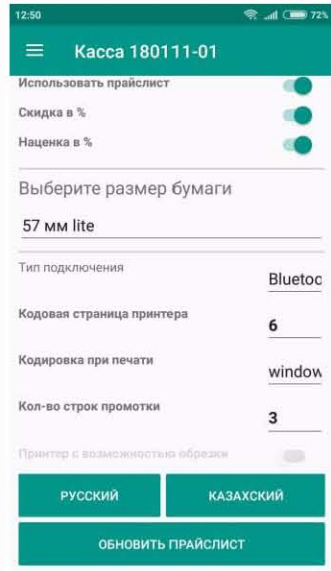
12:50
72%

Касса 180111-01

Использовать прайслист

Скидка в %

Наценка в %

Выберите размер бумаги

57 мм lite

Тип подключения

Blueto

Кодовая страница принтера

6

Кодировка при печати

window

Кол-во строк промотки

3

Принтер с возможностью обрезки

РУССКИЙ

КАЗАХСКИЙ

ОБНОВИТЬ ПРАЙСЛИСТ